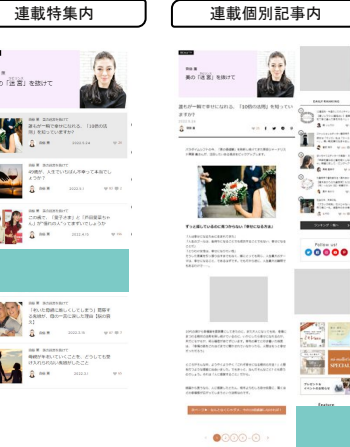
連載特集内

連載個別記事内

奥の「言葉」を探けて

羽柴 蘭 連出版を探けて

誰もが一般で使わなかった、「10秒の沈黙」を知っていますか？

羽柴 蘭 2022.3.4

羽柴 蘭 連出版を探けて

40歳が、人生でいたばん手紙って本当でしょうか？

羽柴 蘭 2022.3.1

羽柴 蘭 連出版を探けて

この続く、「息子才来」と「戸田優斐ちゃん」が"最の心"ってまずていたっか

羽柴 蘭 2022.2

羽柴 蘭 連出版を探けて

「そいた意識に難しくしてしまう」理解本 出版雑誌、筒分一気に美しく理由【自己啓発】

羽柴 蘭 2022.2

羽柴 蘭 連出版を探けて

種樹が年前いていくことを、どうしても意識するのはい戦略がたのこと

羽柴 蘭 2022.2

羽柴 蘭

奥の「言葉」を探けて

誰もが一般で使わなかった、「10秒の沈黙」を知っていますか？

羽柴 蘭

ずっと話しているのに落ち付かない「雑なにならない」方

Follow us

1 2 3 4 5